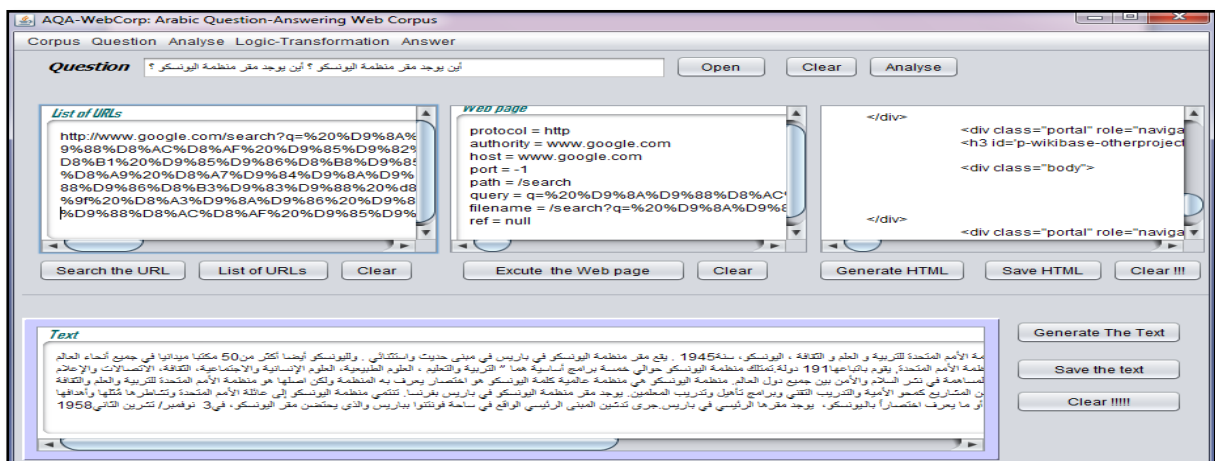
AQA-WebCorp: Arabic Question-Answering Web Corpus

Corpus Question Analyse Logic-Transformation Answer

Question أين يوجد مقر منظمة اليونسكو ؟ أين يوجد مقر منظمة اليونسكو ؟ Open Clear Analyse

List of URLs

http://www.google.com/search?q=%20%D9%8A%
9%88%D8%AC%D8%AF%20%D9%85%D9%82%
D8%B1%20%D9%85%D9%86%D8%B8%D9%85
%D8%A9%20%D8%A7%D9%84%D9%8A%D9%
88%D9%86%D8%B3%D9%83%D9%88%20%D8
%9f%20%D8%A3%D9%8A%D9%86%20%D9%8
%D9%88%D8%AC%D8%AF%20%D9%85%D9%

Web page

protocol = http
authority = www.google.com
host = www.google.com
port = -1
path = /search
query = q=%20%D9%8A%D9%88%D8%AC
filename = /search?q=%20%D9%8A%D9%8
ref = null

</div>
<div class="portal" role="naviga
<h3 id="p-wikibase-otherproject
<div class="body">
</div>
<div class="portal" role="naviga

Search the URL List of URLs Clear Excute the Web page Clear Generate HTML Save HTML Clear !!!

Text

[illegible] اليونسكو ، سنة1945 , يقع مقر منظمة اليونسكو في باريس في مبنى حديث واستثنائي . ولليونسكو أيضا أكثر من50 مكتبا ميدانيا في جميع أنحاء العالم
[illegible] دولة.تمتلك منظمة اليونسكو حوالي خمسة برامج أساسية هما " التربية والتعليم ، العلوم الطبيعية، العلوم الإنسانية والاجتماعية، الثقافة، الاتصالات والإعلام
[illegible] منظمة اليونسكو هي منظمة عالمية كلمة اليونسكو هو اختصار يعرف به المنظمة ولكن اصلها هو منظمة الأمم المتحدة للتربية والعلوم والثقافة
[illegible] يوجد مقر منظمة اليونسكو في باريس بفرنسا. تنتمي منظمة اليونسكو إلى عائلة الأمم المتحدة وتشاطرها مُثلها وأهدافها
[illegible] يوجد مقرها الرئيسي في باريس.جرى تدشين المبنى الرئيسي الواقع في ساحة فونتنوا بباريس والذي يحتضن مقر اليونسكو، في3 نوفمبر/ تشرين الثاني 1958

Generate The Text Save the text Clear !!!!!